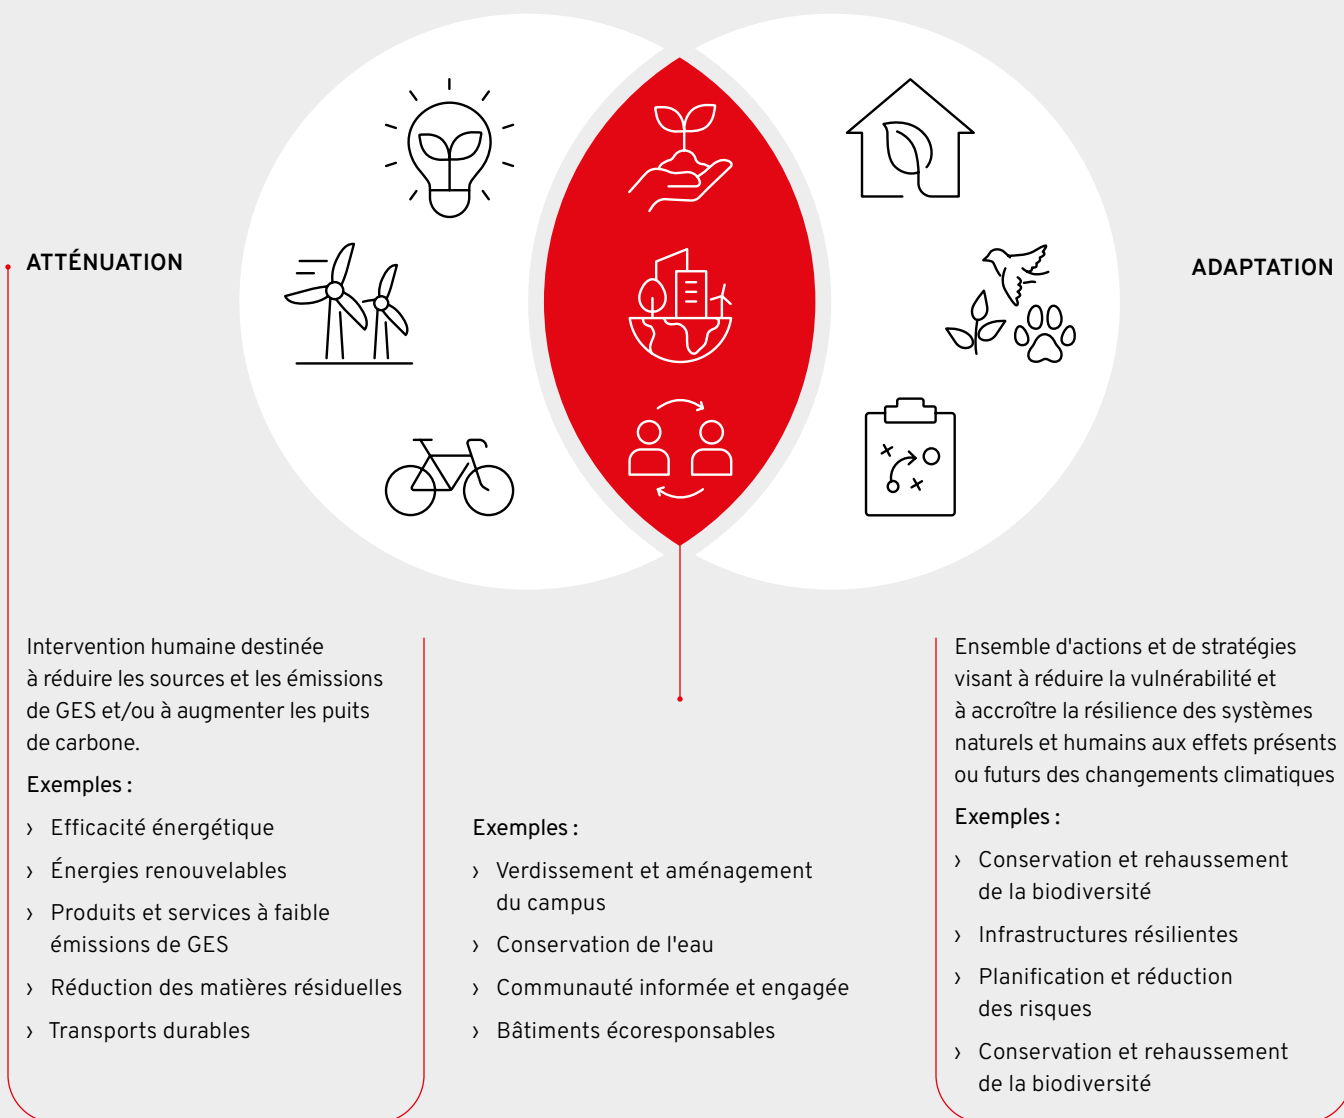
ATTÉNUATION

ADAPTATION

Intervention humaine destinée à réduire les sources et les émissions de GES et/ou à augmenter les puits de carbone.

Exemples :

› Efficacité énergétique

› Énergies renouvelables

› Produits et services à faible émissions de GES

› Réduction des matières résiduelles

› Transports durables

Exemples :

› Verdissement et aménagement du campus

› Conservation de l'eau

› Communauté informée et engagée

› Bâtiments écoresponsables

Ensemble d'actions et de stratégies visant à réduire la vulnérabilité et à accroître la résilience des systèmes naturels et humains aux effets présents ou futurs des changements climatiques

Exemples :

› Conservation et rehaussement de la biodiversité

› Infrastructures résilientes

› Planification et réduction des risques

› Conservation et rehaussement de la biodiversité